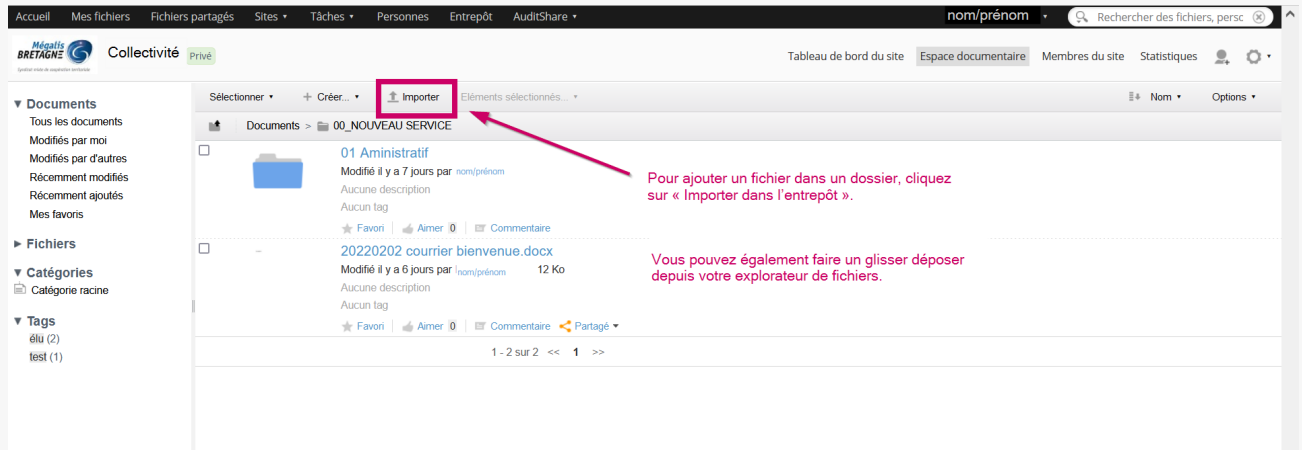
Accueil Mes fichiers Fichiers partagés Sites ▾ Tâches ▾ Personnes Entrepôt AuditShare ▾ nom/prénom ▾ Rechercher des fichiers, persc

Mégalis BRETAGNE Syndicat mixte de coopération territoriale

Collectivité Privé

Tableau de bord du site Espace documentaire Membres du site Statistiques

▼ Documents
Tous les documents
Modifiés par moi
Modifiés par d'autres
Récemment modifiés
Récemment ajoutés
Mes favoris

► Fichiers

▼ Catégories
Catégorie racine

▼ Tags
élu (2)
test (1)

Sélectionner ▾ + Créer... ▾ Importer Eléments sélectionnés... ▾ Nom ▾ Options ▾

Documents > 00_NOUVEAU SERVICE

01 Aministratif
Modifié il y a 7 jours par nom/prénom
Aucune description
Aucun tag
Favori Aimer 0 Commentaire

20220202 courrier bienvenue.docx
Modifié il y a 6 jours par nom/prénom 12 Ko
Aucune description
Aucun tag
Favori Aimer 0 Commentaire Partagé ▾

1 - 2 sur 2 << 1 >>

Pour ajouter un fichier dans un dossier, cliquez sur « Importer dans l'entrepôt ».

Vous pouvez également faire un glisser déposer depuis votre explorateur de fichiers.